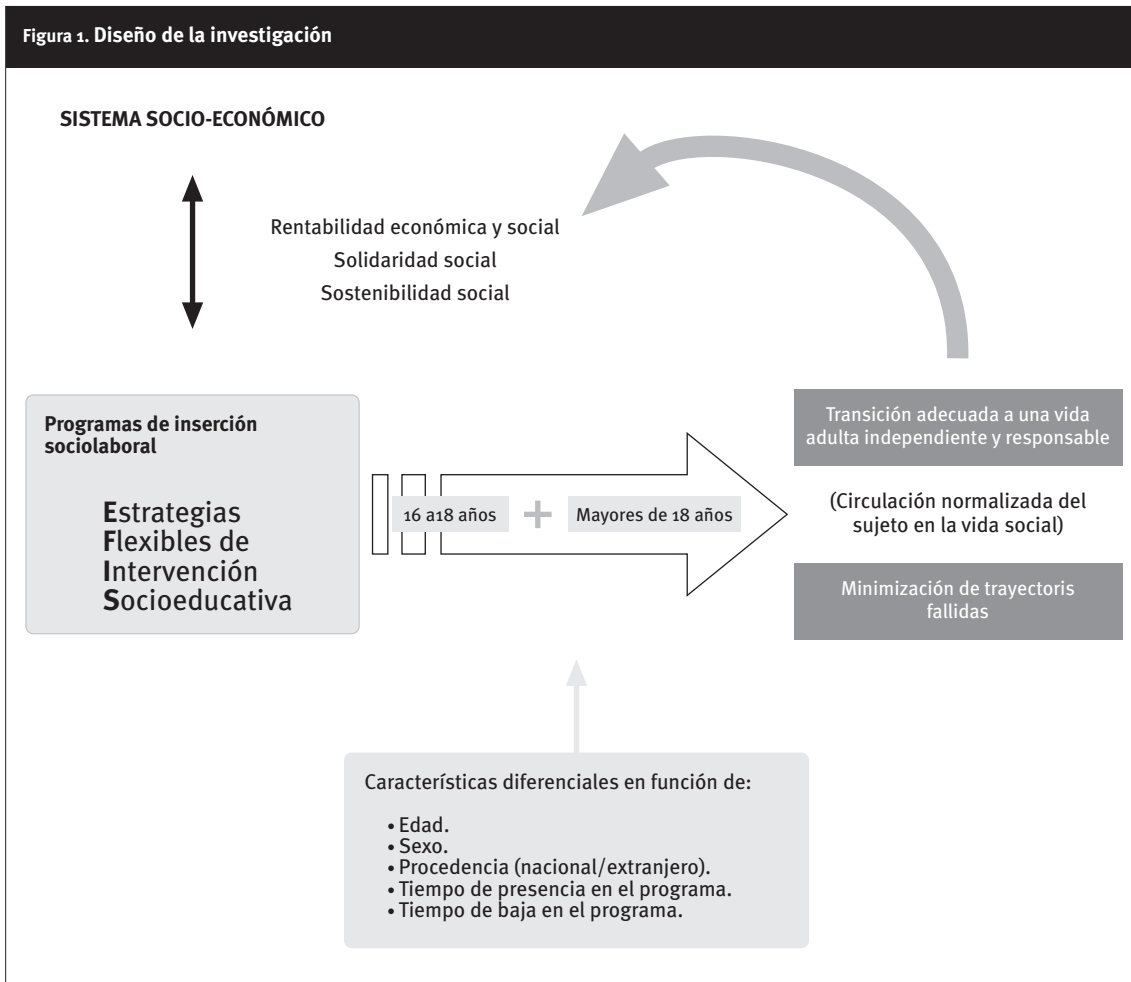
Figura 1. Diseño de la investigación

SISTEMA SOCIO-ECONÓMICO

Rentabilidad económica y social
Solidaridad social
Sostenibilidad social

Programas de inserción sociolaboral

Estrategias
Flexibles de
Intervención
Socioeducativa

16 a18 años + Mayores de 18 años

Transición adecuada a una vida adulta independiente y responsable

(Circulación normalizada del sujeto en la vida social)

Minimización de trayectoris fallidas

Características diferenciales en función de:

• Edad.
• Sexo.
• Procedencia (nacional/extranjero).
• Tiempo de presencia en el programa.
• Tiempo de baja en el programa.